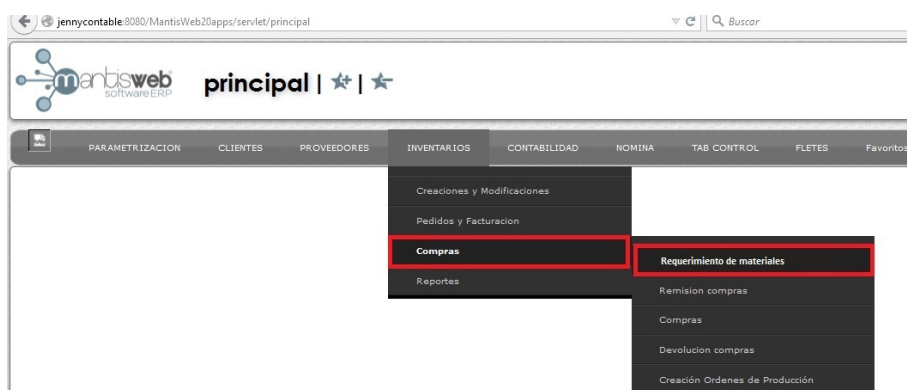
jennycontable:8080/MantisWeb20apps/servlet/principal

Buscar

mantisweb software ERP

principal |

PARAMETRIZACION CLIENTES PROVEEDORES INVENTARIOS CONTABILIDAD NOMINA TAB CONTROL FLETES Favoritos

Creaciones y Modificaciones

Pedidos y Facturacion

Compras

Reportes

Requerimiento de materiales

Remision compras

Compras

Devolucion compras

Creación Ordenes de Producción